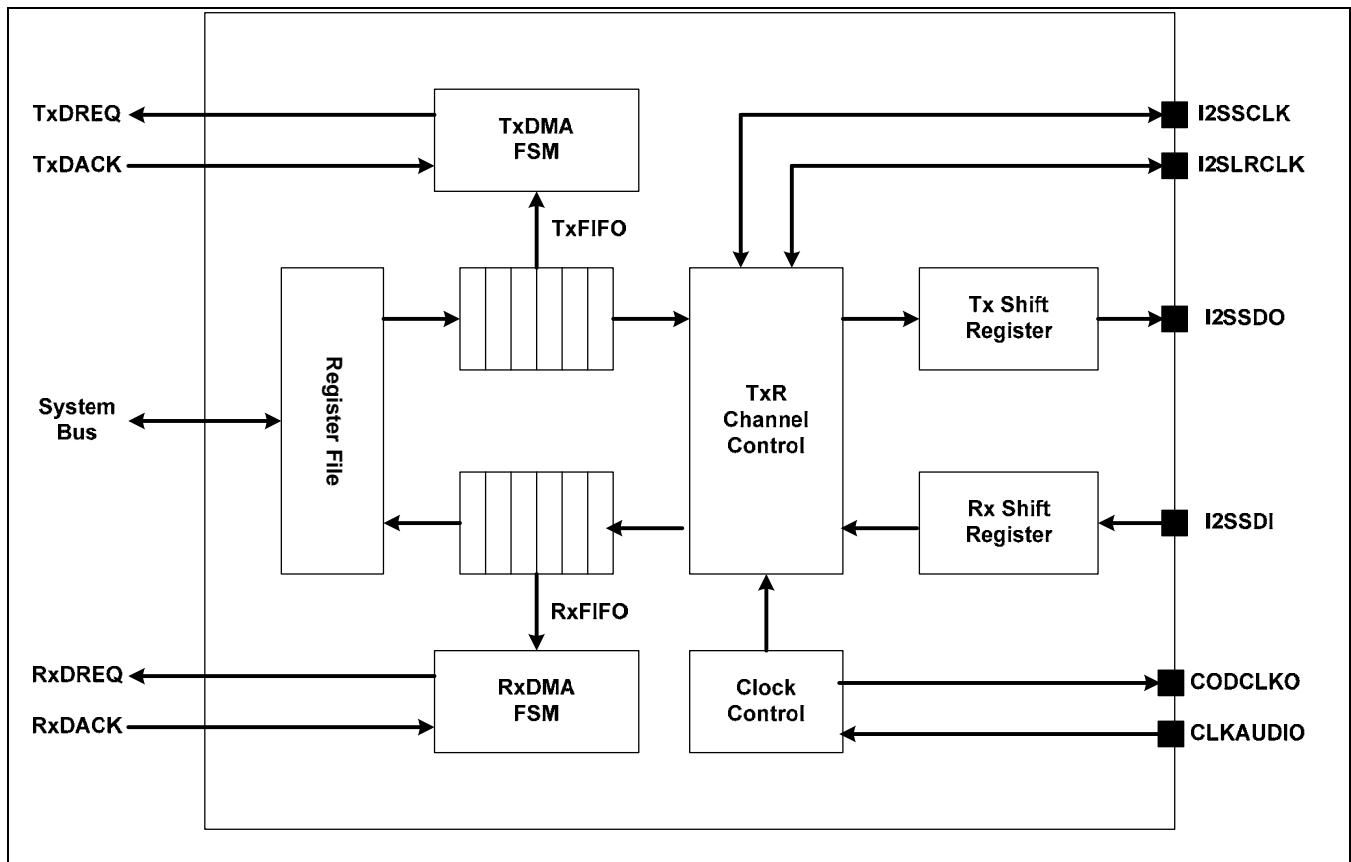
TxDREQ
TxDACK
TxDMA FSM
TxFIFO
I2SSCLK
I2SLRCLK
System Bus
Register File
TxR Channel Control
Tx Shift Register
I2SSDO
Rx Shift Register
I2SSDI
RxFIFO
RxDREQ
RxDACK
RxDMA FSM
Clock Control
CODCLKO
CLKAUDIO